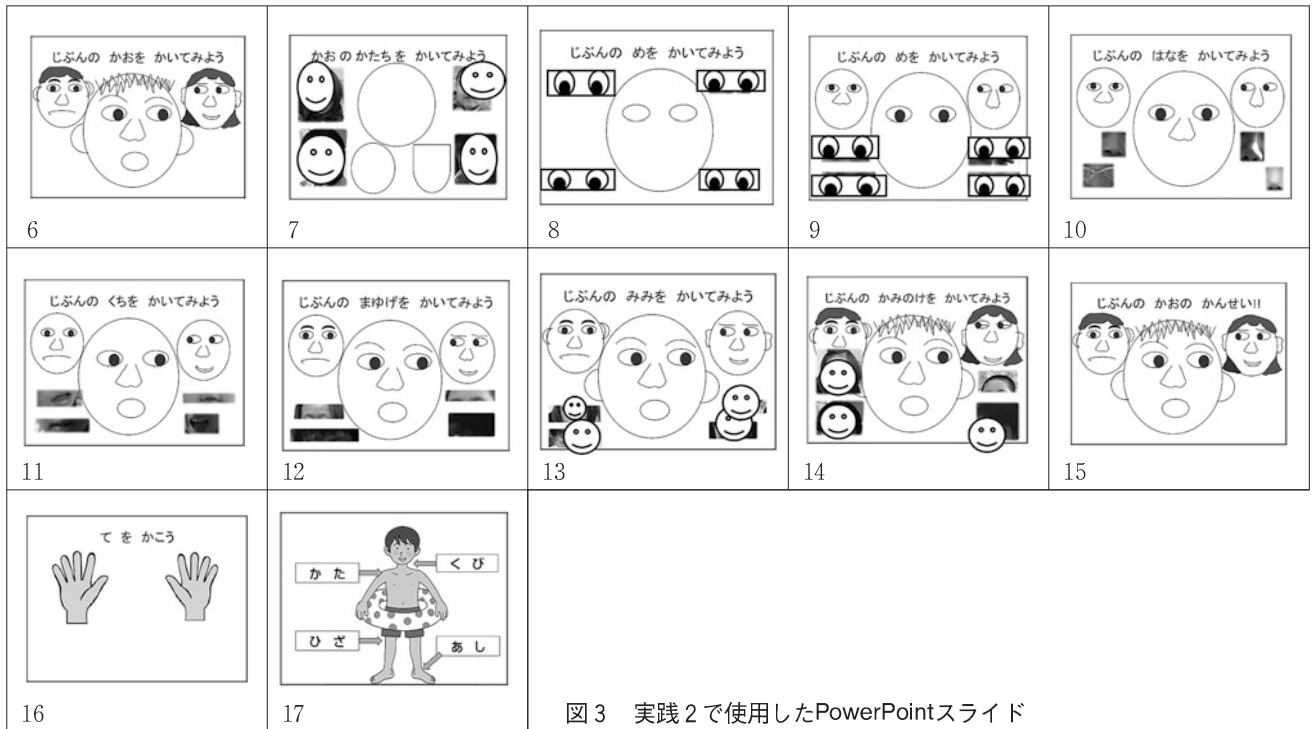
| じぶんの かおを かいてみよう 6 | かお の かたちを かいてみよう 7 | じぶんの めを かいてみよう 8 | じぶんの めを かいてみよう 9 | じぶんの はなを かいてみよう 10 |
|---|---|---|---|---|
| じぶんの くちを かいてみよう 11 | じぶんの まゆげを かいてみよう 12 | じぶんの みみを かいてみよう 13 | じぶんの かみのけを かいてみよう 14 | じぶんの かおの かんせい!! 15 |
| て を かこう 16 | かた くび ひざ あし 17 | | | |

図3　実践2で使用したPowerPointスライド